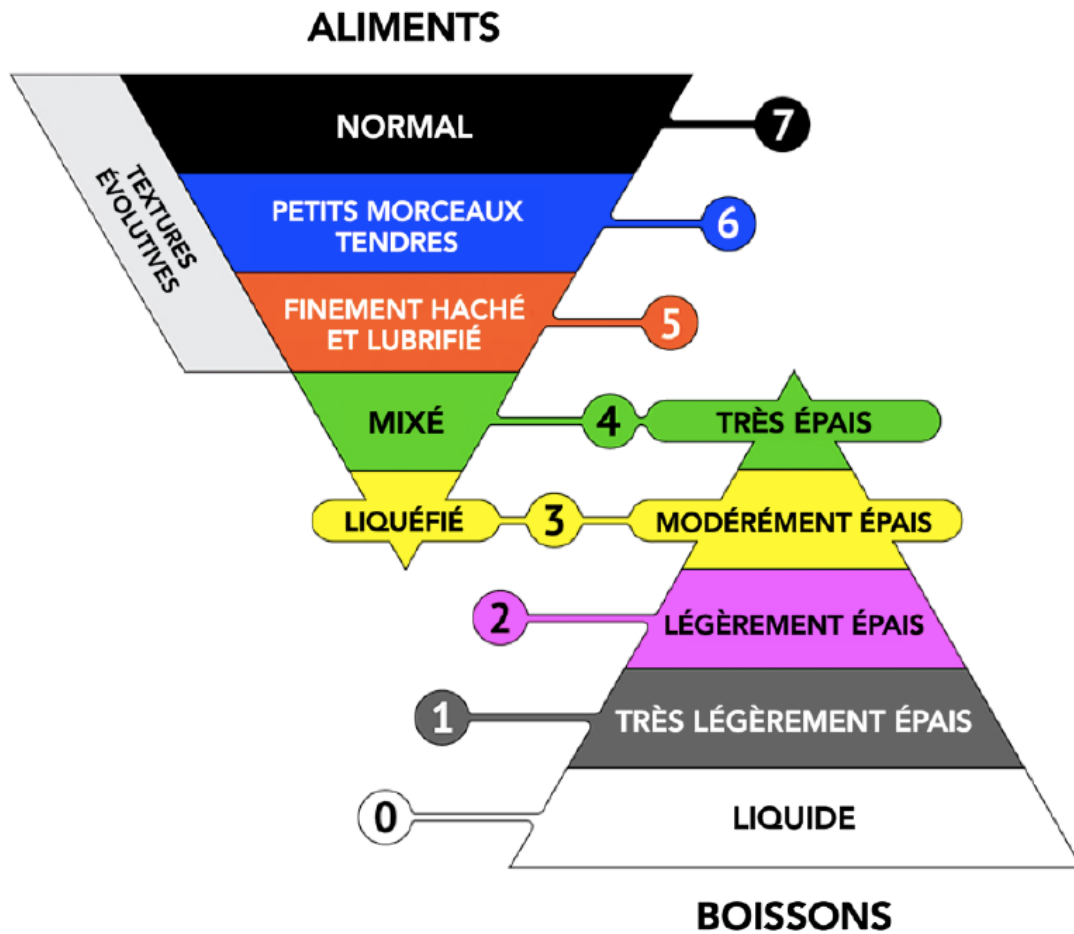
ALIMENTS

TEXTURES ÉVOLUTIVES

NORMAL
7

PETITS MORCEAUX TENDRES
6

FINEMENT HACHÉ ET LUBRIFIÉ
5

MIXÉ
4
TRÈS ÉPAIS

LIQUÉFIÉ
3
MODÉRÉMENT ÉPAIS

2
LÉGÈREMENT ÉPAIS

1
TRÈS LÉGÈREMENT ÉPAIS

0
LIQUIDE

BOISSONS